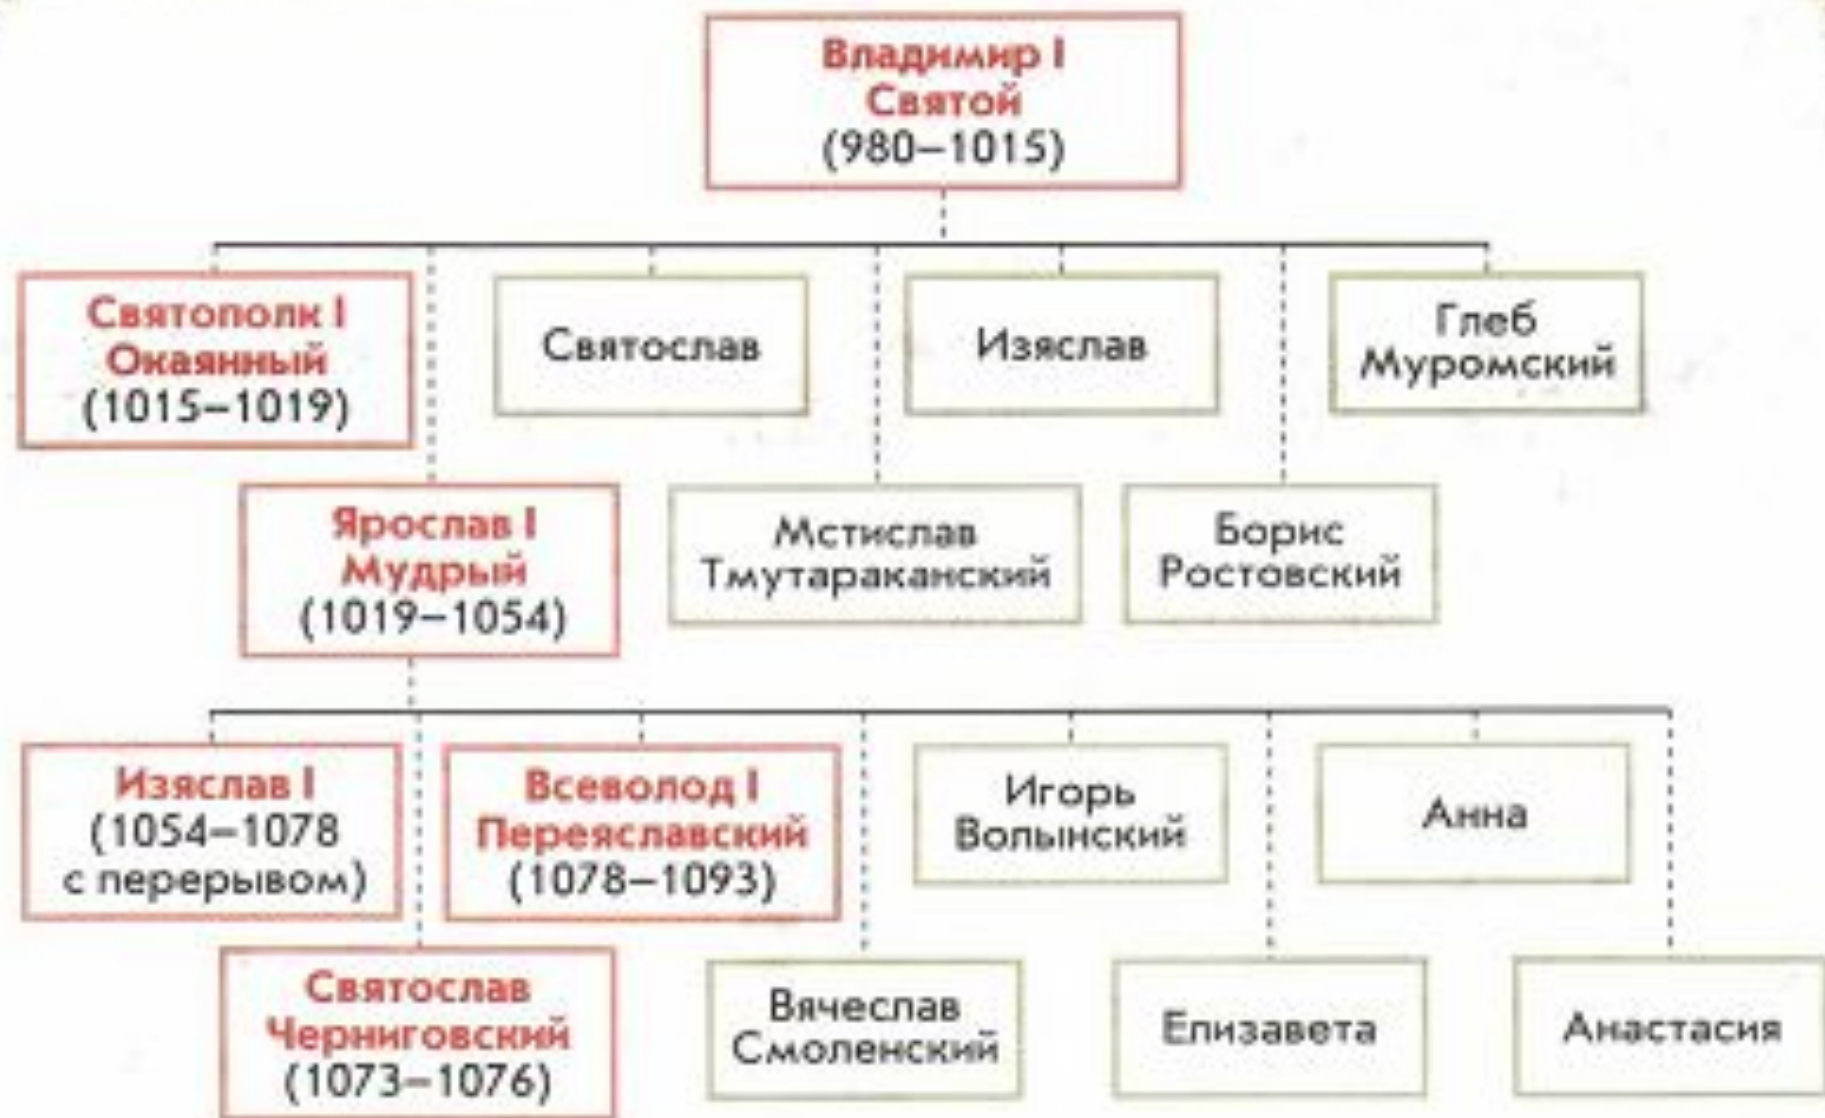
Владимир I
Святой
(980–1015)

Святополк I
Окаянный
(1015–1019)

Святослав

Изяслав

Глеб
Муромский

Ярослав I
Мудрый
(1019–1054)

Мстислав
Тмутараканский

Борис
Ростовский

Изяслав I
(1054–1078
с перерывом)

Всеволод I
Переяславский
(1078–1093)

Игорь
Волынский

Анна

Святослав
Черниговский
(1073–1076)

Вячеслав
Смоленский

Елизавета

Анастасия